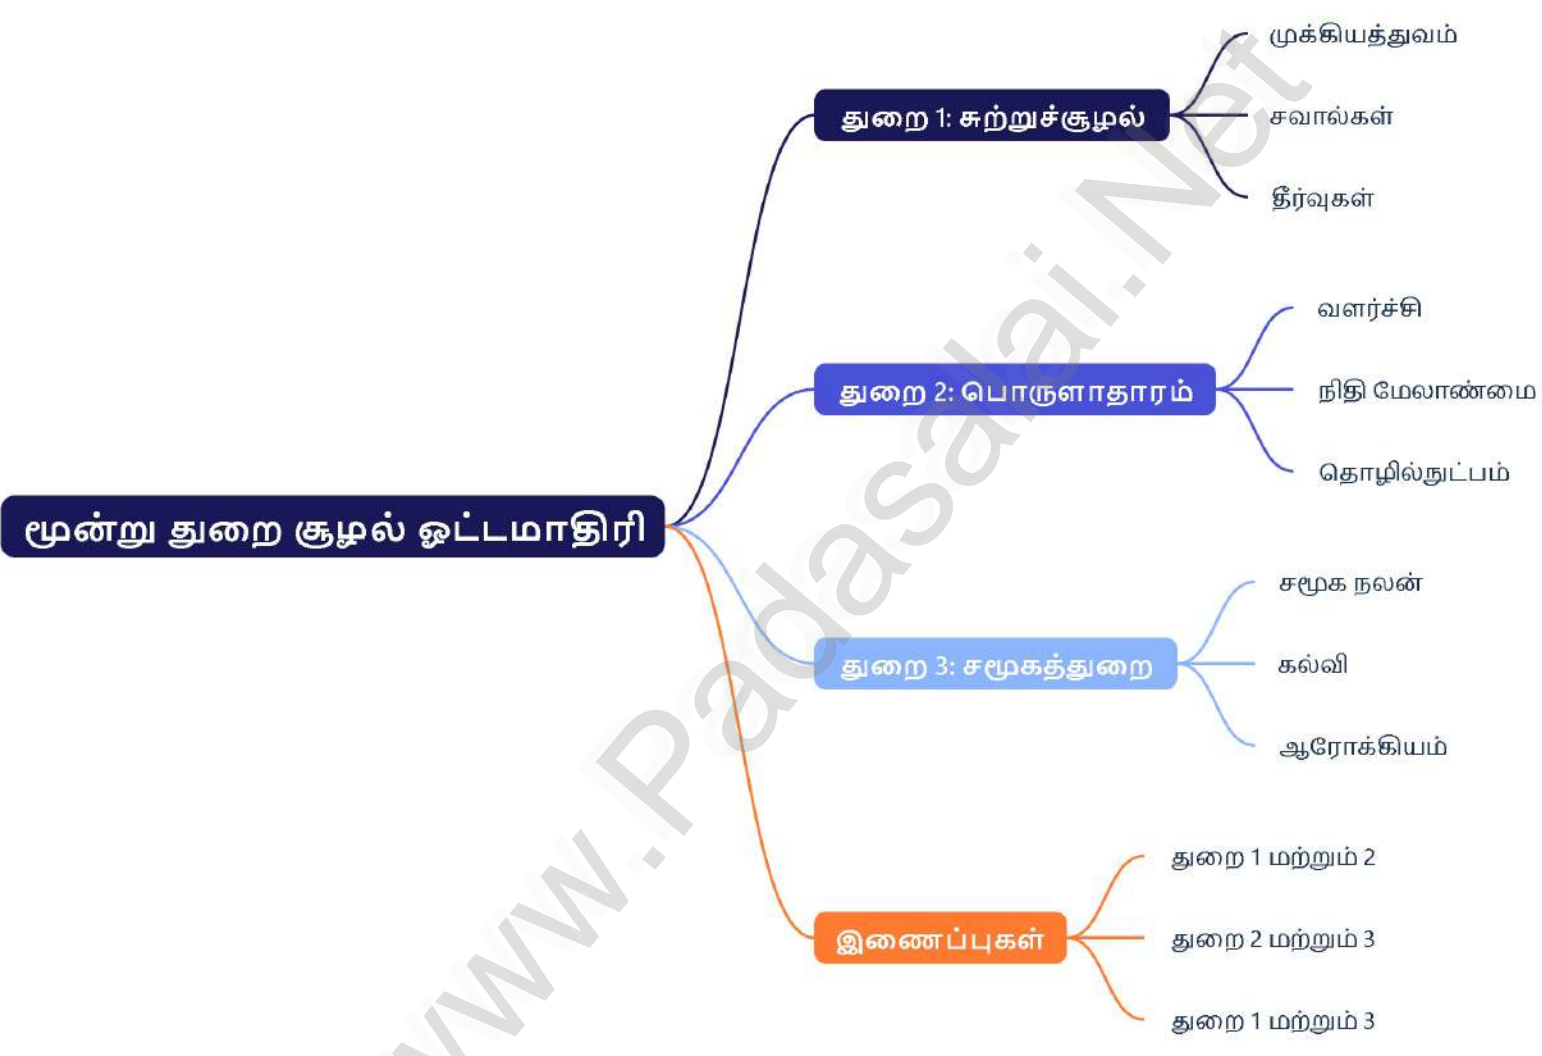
மூன்று துறை சூழல் ஓட்டமாதிரி

துறை 1: சுற்றுச்சூழல்

முக்கியத்துவம்

சவால்கள்

தீர்வுகள்

துறை 2: பொருளாதாரம்

வளர்ச்சி

நிதி மேலாண்மை

தொழில்நுட்பம்

துறை 3: சமூகத்துறை

சமூக நலன்

கல்வி

ஆரோக்கியம்

இணைப்புகள்

துறை 1 மற்றும் 2

துறை 2 மற்றும் 3

துறை 1 மற்றும் 3

www.Padasalai.Net